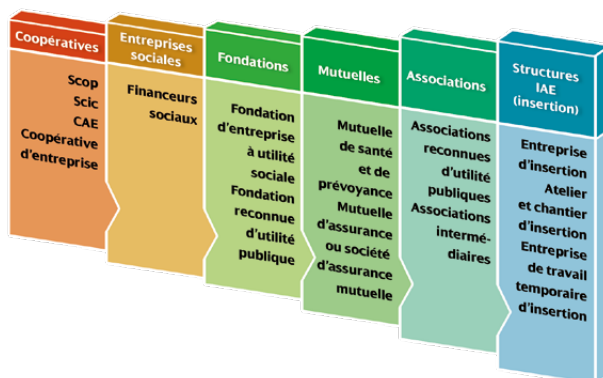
Coopératives

Scop
Scic
CAE
Coopérative d'entreprise

Entreprises sociales

Financeurs sociaux

Fondations

Fondation d'entreprise à utilité sociale
Fondation reconnue d'utilité publique

Mutuelles

Mutuelle de santé et de prévoyance
Mutuelle d'assurance ou société d'assurance mutuelle

Associations

Associations reconnues d'utilité publiques
Associations intermédiaires

Structures IAE (insertion)

Entreprise d'insertion
Atelier et chantier d'insertion
Entreprise de travail temporaire d'insertion